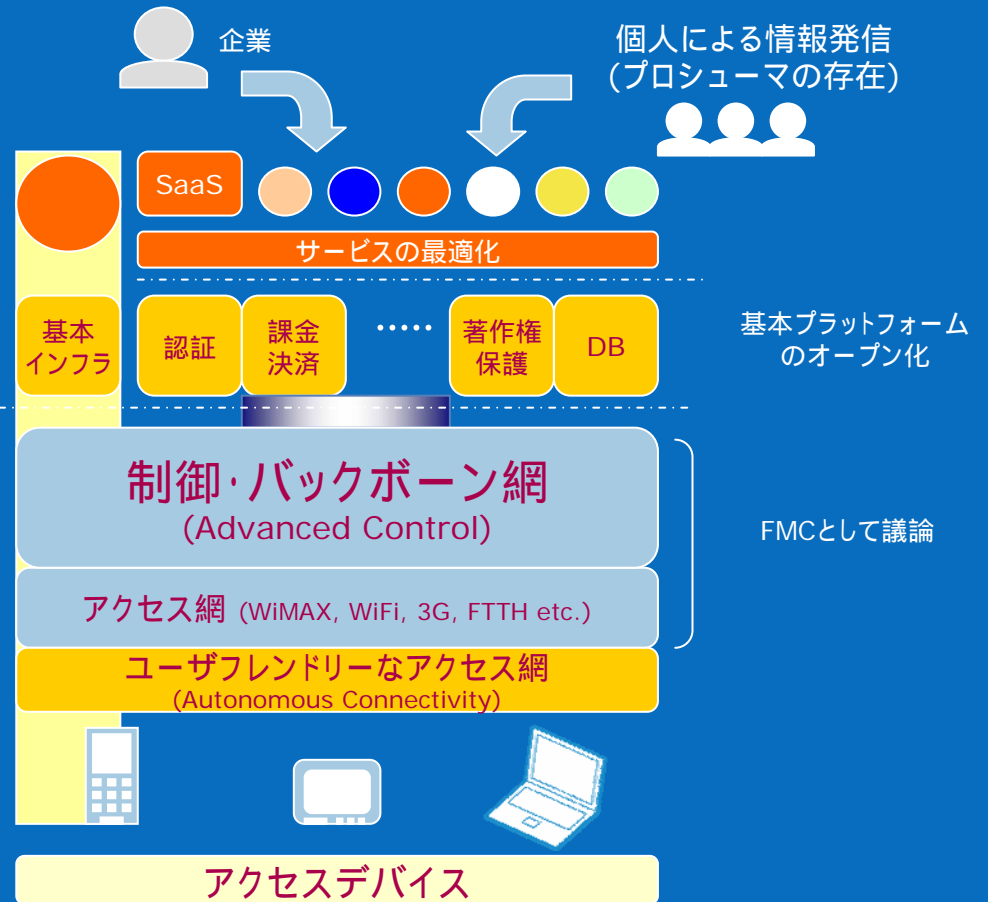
企業

個人による情報発信
（プロシューマの存在）

SaaS

サービスの最適化

基本インフラ

認証

課金決済

・・・・・

著作権保護

DB

基本プラットフォームのオープン化

制御･バックボーン網
(Advanced Control)

FMCとして議論

アクセス網 (WiMAX, WiFi, 3G, FTTH etc.)

ユーザフレンドリーなアクセス網
(Autonomous Connectivity)

アクセスデバイス